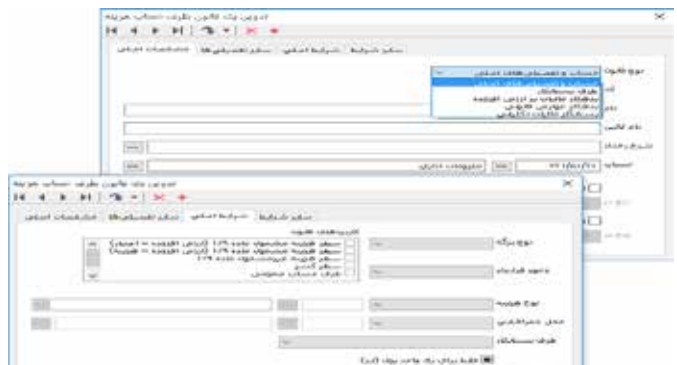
تدوین یک قانون طرف حساب هزینه
مشخصات اصلی | سایر تفصیلی‌ها | شرایط اصلی | سایر شرایط
نوع قانون
حساب و تفصیلی‌های اصلی
طرف بستانکار
بدهکار مالیات بر ارزش افزوده
بدهکار عوارض قانونی
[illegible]
نام کالیبر
شرح رخداد
حساب
موجودات جاری

تدوین یک قانون طرف حساب هزینه
مشخصات اصلی | سایر تفصیلی‌ها | شرایط اصلی | سایر شرایط
کاربردهای هزینه
نوع برگه
نحوه فرایند
نوع هزینه
محل جغرافیایی
طرف بستانکار
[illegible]
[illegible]
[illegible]
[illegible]
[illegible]
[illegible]